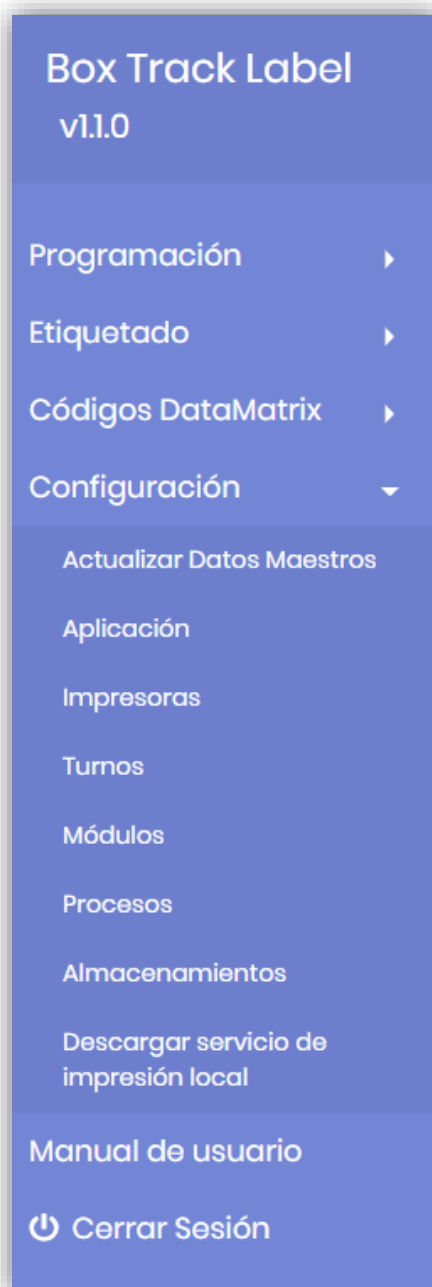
Box Track Label
v1.1.0

Programación

Etiquetado

Códigos DataMatrix

Configuración

Actualizar Datos Maestros

Aplicación

Impresoras

Turnos

Módulos

Procesos

Almacenamientos

Descargar servicio de impresión local

Manual de usuario

Cerrar Sesión